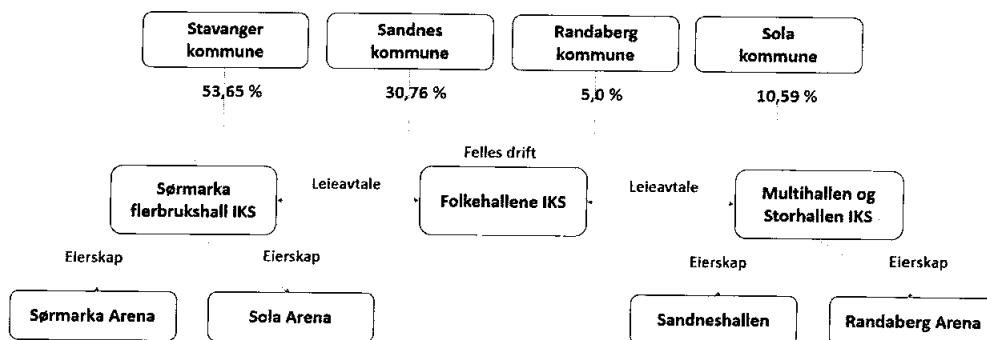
Stavanger kommune

53,65 %

Sandnes kommune

30,76 %

Randaberg kommune

5,0 %

Sola kommune

10,59 %

Felles drift

Sørmarka flerbrukshall IKS

Leieavtale

Folkehallene IKS

Leieavtale

Multihallen og Storhallen IKS

Eierskap

Eierskap

Eierskap

Eierskap

Sørmarka Arena

Sola Arena

Sandneshallen

Randaberg Arena